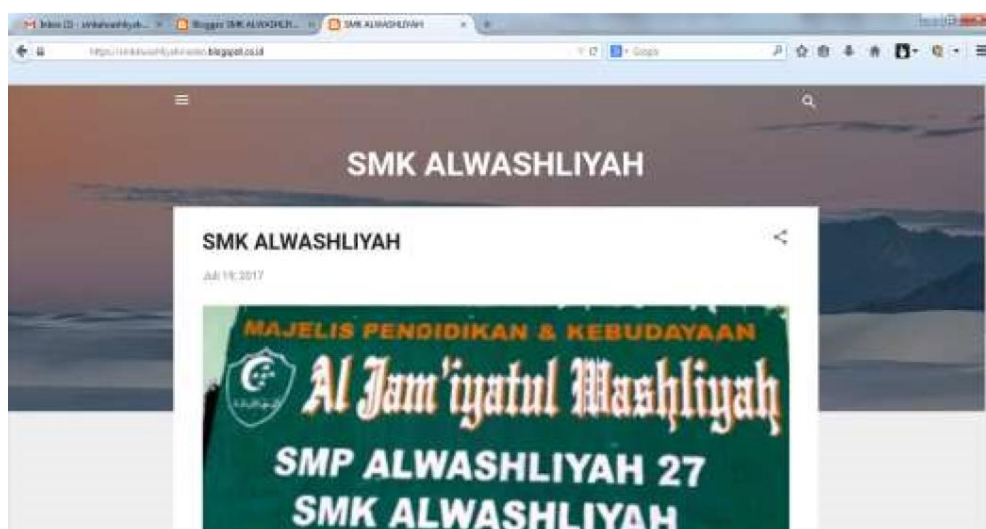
Inbox (2) - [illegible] × Blogger: SMK ALWASHLIY... × SMK ALWASHLIYAH ×

https://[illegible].blogspot.co.id

Google

SMK ALWASHLIYAH

SMK ALWASHLIYAH

Juli 19, 2017

MAJELIS PENDIDIKAN & KEBUDAYAAN

Al Jam'iyatul Washliyah

SMP ALWASHLIYAH 27

SMK ALWASHLIYAH